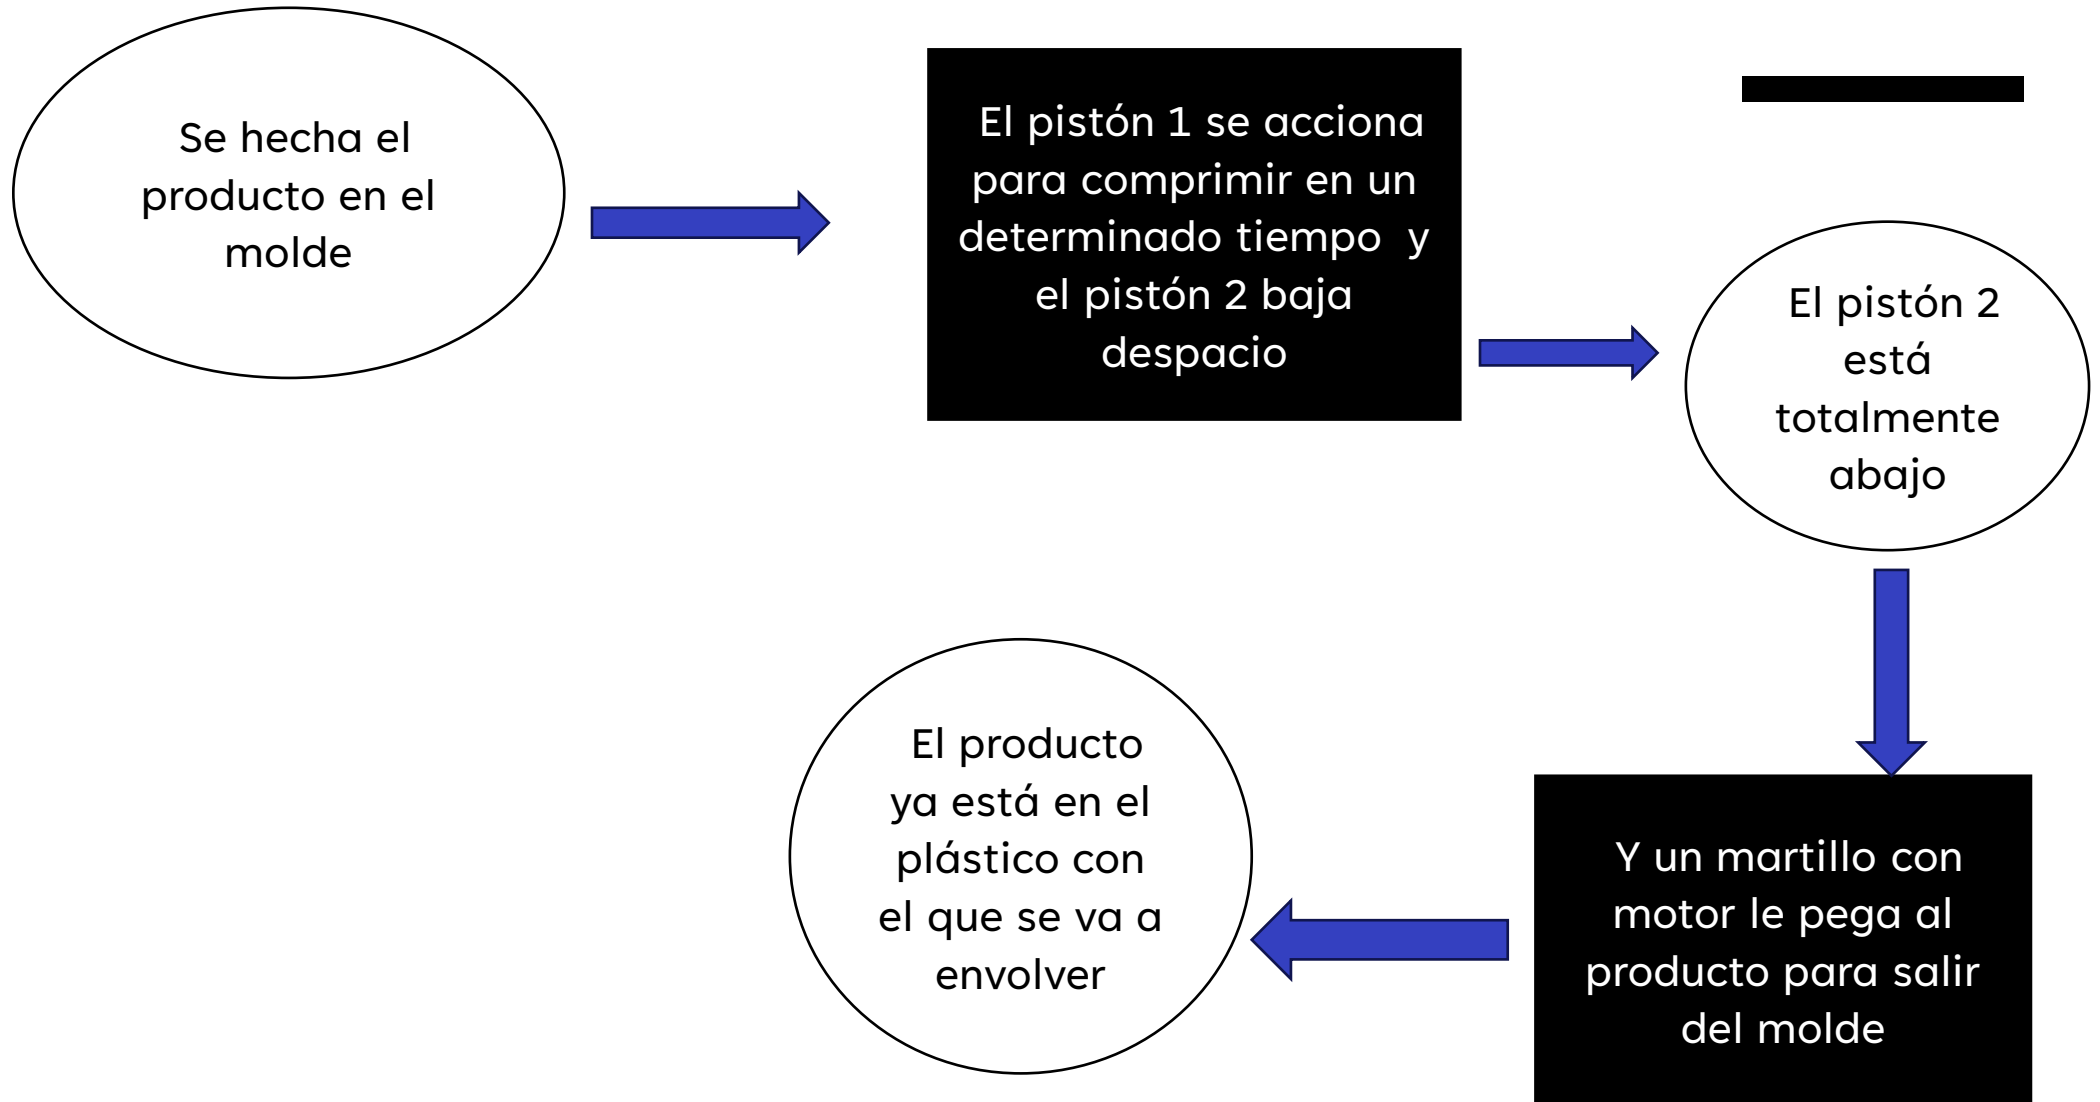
Se hecha el producto en el molde

El pistón 1 se acciona para comprimir en un determinado tiempo y el pistón 2 baja despacio

El pistón 2 está totalmente abajo

Y un martillo con motor le pega al producto para salir del molde

El producto ya está en el plástico con el que se va a envolver